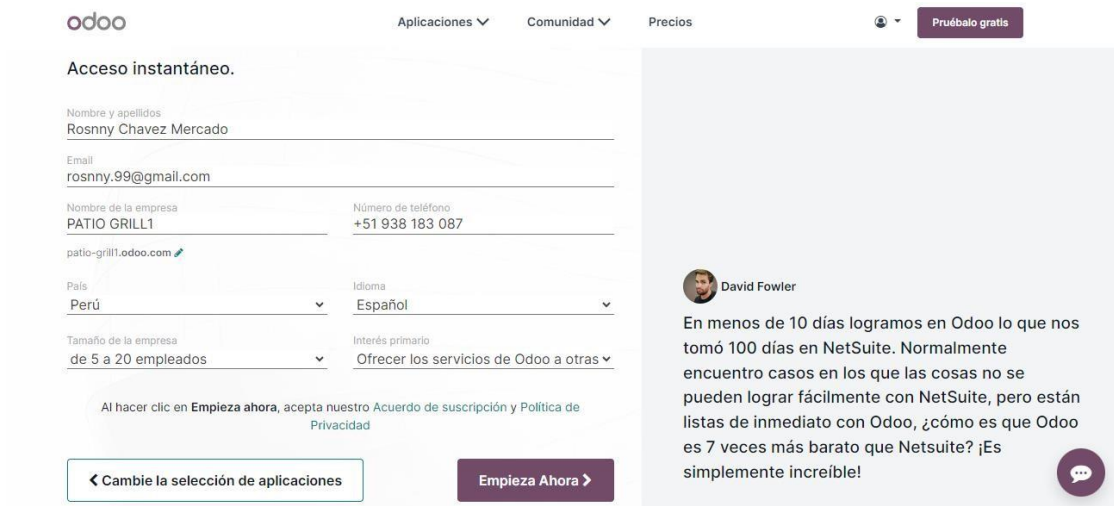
odoo

Aplicaciones ∨ Comunidad ∨ Precios

Pruébalo gratis

Acceso instantáneo.

Nombre y apellidos
Rosnny Chavez Mercado

Email
rosnny.99@gmail.com

Nombre de la empresa
PATIO GRILL1

Número de teléfono
+51 938 183 087

patio-grill1.odoo.com

País
Perú

Idioma
Español

Tamaño de la empresa
de 5 a 20 empleados

Interés primario
Ofrecer los servicios de Odoo a otras

Al hacer clic en Empieza ahora, acepta nuestro Acuerdo de suscripción y Política de Privacidad

< Cambie la selección de aplicaciones

Empieza Ahora >

David Fowler

En menos de 10 días logramos en Odoo lo que nos tomó 100 días en NetSuite. Normalmente encuentro casos en los que las cosas no se pueden lograr fácilmente con NetSuite, pero están listas de inmediato con Odoo, ¿cómo es que Odoo es 7 veces más barato que Netsuite? ¡Es simplemente increíble!